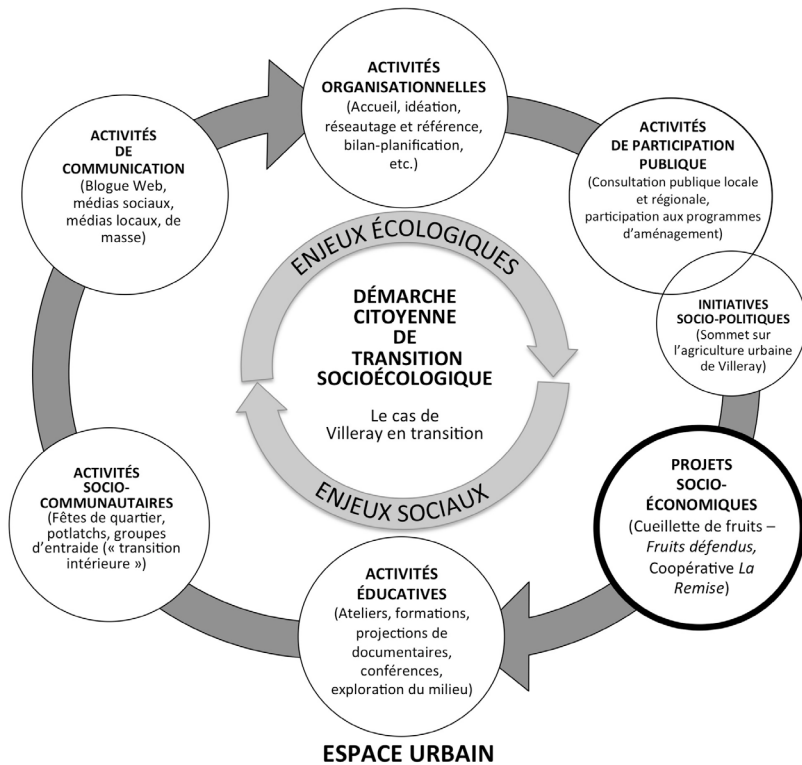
ACTIVITÉS ORGANISATIONNELLES
(Accueil, idéation, réseautage et référence, bilan-planification, etc.)

ACTIVITÉS DE PARTICIPATION PUBLIQUE
(Consultation publique locale et régionale, participation aux programmes d'aménagement)

INITIATIVES SOCIO-POLITIQUES
(Sommet sur l'agriculture urbaine de Villeray)

PROJETS SOCIO-ÉCONOMIQUES
(Cueillette de fruits – *Fruits défendus,* Coopérative *La Remise*)

ACTIVITÉS ÉDUCATIVES
(Ateliers, formations, projections de documentaires, conférences, exploration du milieu)

ACTIVITÉS SOCIO-COMMUNAUTAIRES
(Fêtes de quartier, potlatchs, groupes d'entraide (« transition intérieure »)

ACTIVITÉS DE COMMUNICATION
(Blogue Web, médias sociaux, médias locaux, de masse)

ENJEUX ÉCOLOGIQUES

DÉMARCHE CITOYENNE DE TRANSITION SOCIOÉCOLOGIQUE

Le cas de Villeray en transition

ENJEUX SOCIAUX

ESPACE URBAIN